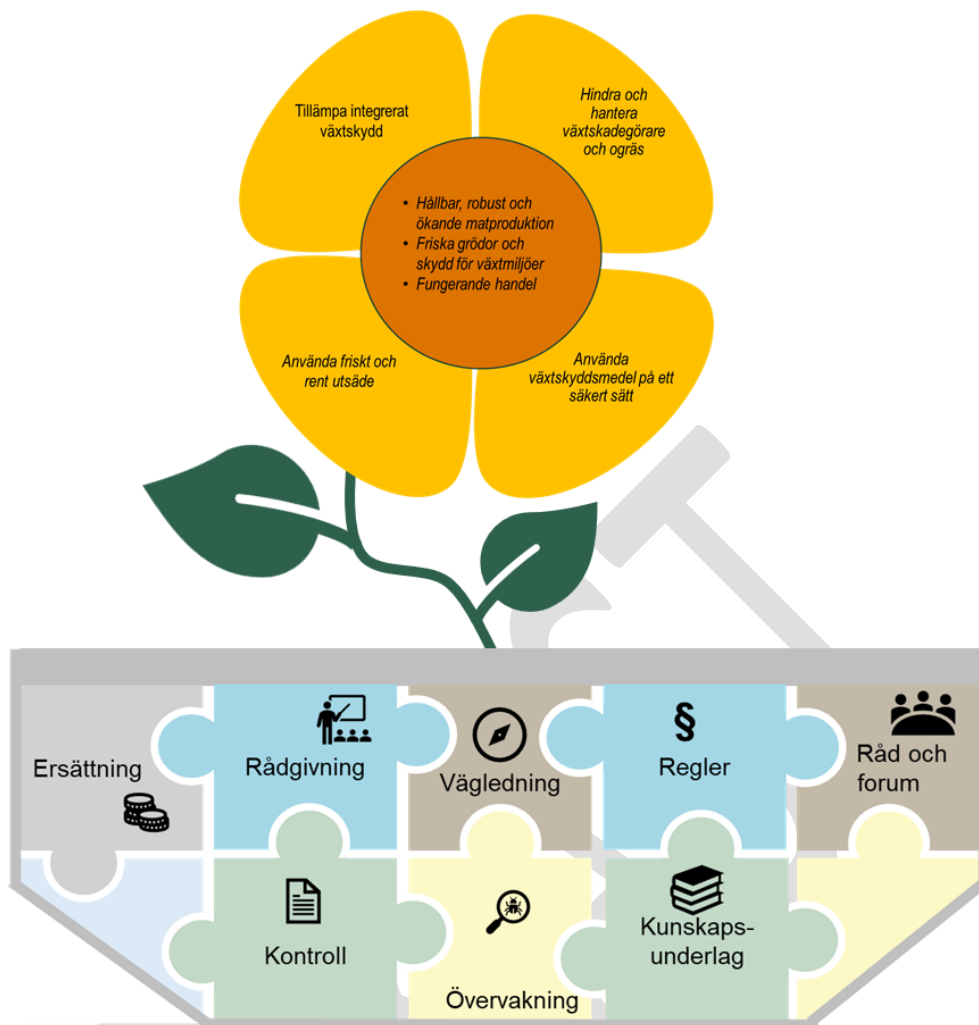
Tillämpa integrerat växtskydd

Hindra och hantera växtskadegörare och ogräs

• Hållbar, robust och ökande matproduktion
• Friska grödor och skydd för växtmiljöer
• Fungerande handel

Använda friskt och rent utsäde

Använda växtskyddsmedel på ett säkert sätt

Ersättning

Rådgivning

Vägledning

§

Regler

Råd och forum

Kontroll

Övervakning

Kunskapsunderlag